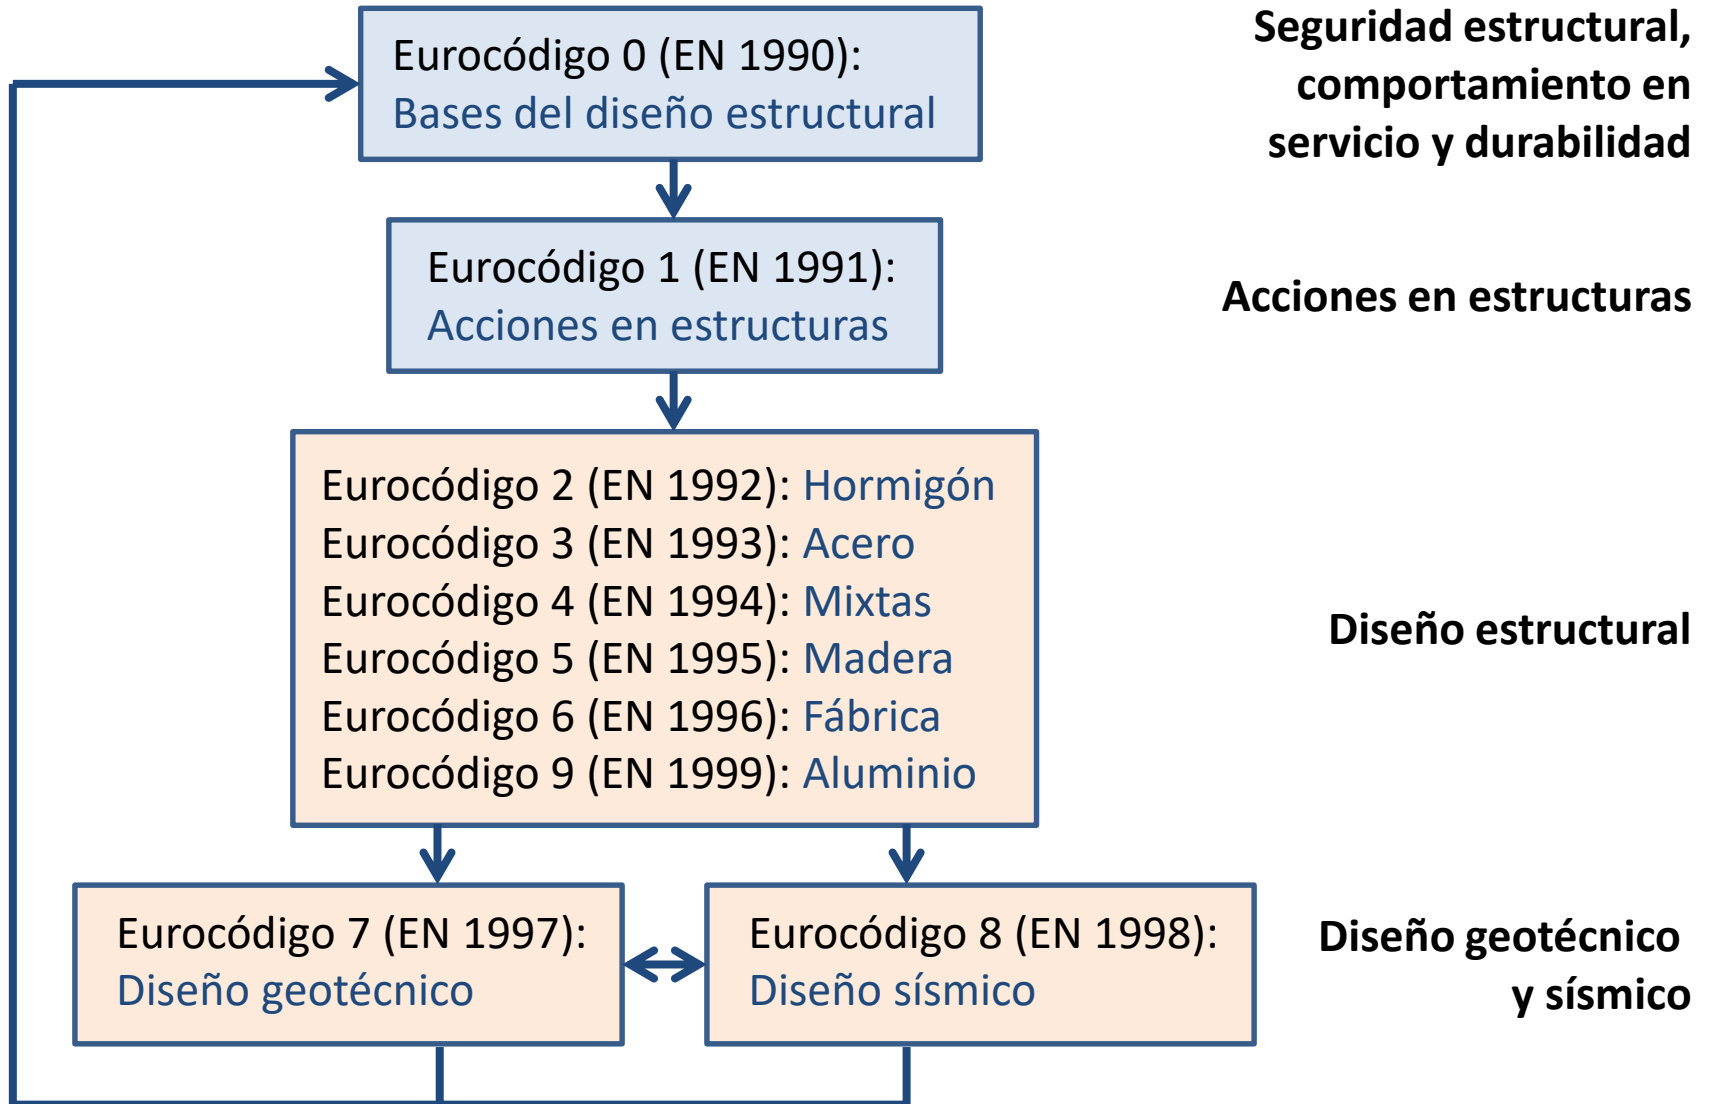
Eurocódigo 0 (EN 1990):
Bases del diseño estructural

Seguridad estructural, comportamiento en servicio y durabilidad

Eurocódigo 1 (EN 1991):
Acciones en estructuras

Acciones en estructuras

Eurocódigo 2 (EN 1992): Hormigón
Eurocódigo 3 (EN 1993): Acero
Eurocódigo 4 (EN 1994): Mixtas
Eurocódigo 5 (EN 1995): Madera
Eurocódigo 6 (EN 1996): Fábrica
Eurocódigo 9 (EN 1999): Aluminio

Diseño estructural

Eurocódigo 7 (EN 1997):
Diseño geotécnico

Eurocódigo 8 (EN 1998):
Diseño sísmico

Diseño geotécnico y sísmico